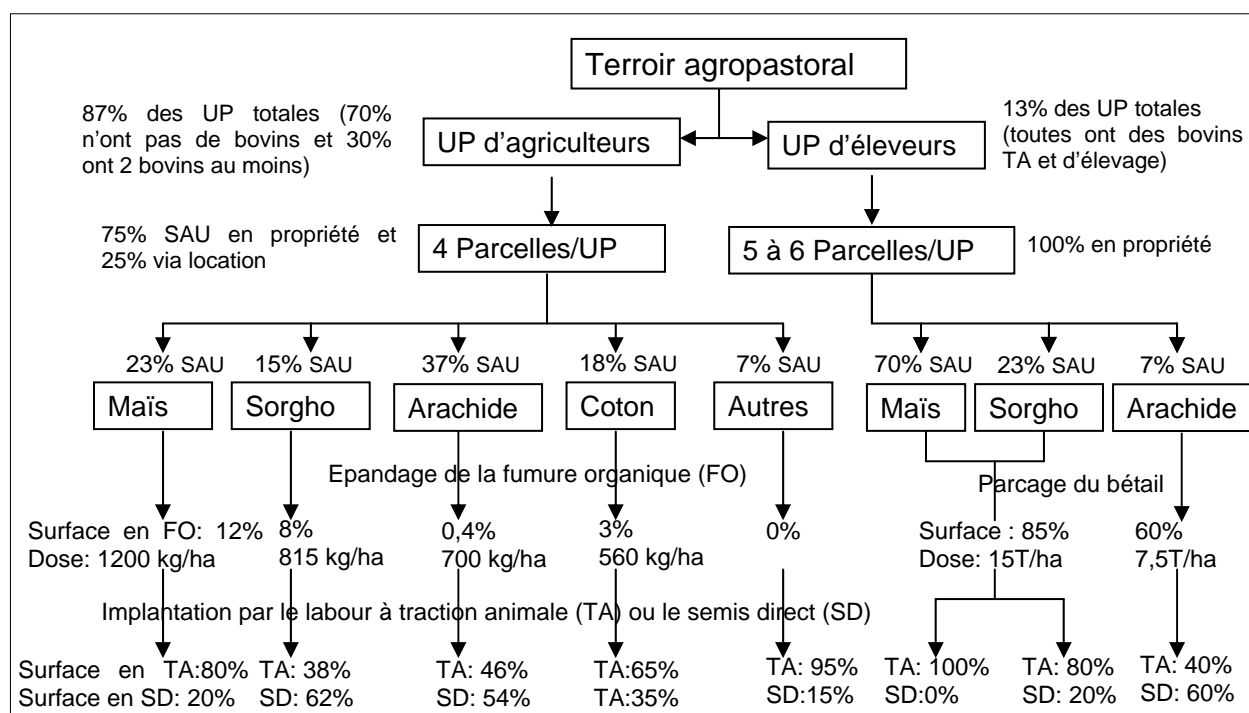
Terroir agropastoral

87% des UP totales (70% n'ont pas de bovins et 30% ont 2 bovins au moins)

UP d'agriculteurs

UP d'éleveurs

13% des UP totales (toutes ont des bovins TA et d'élevage)

75% SAU en propriété et 25% via location

4 Parcelles/UP

5 à 6 Parcelles/UP

100% en propriété

23% SAU
Maïs

15% SAU
Sorgho

37% SAU
Arachide

18% SAU
Coton

7% SAU
Autres

70% SAU
Maïs

23% SAU
Sorgho

7% SAU
Arachide

Epandage de la fumure organique (FO)

Parcage du bétail

Surface en FO: 12%
Dose: 1200 kg/ha

8%
815 kg/ha

0,4%
700 kg/ha

3%
560 kg/ha

0%

Surface : 85%
Dose: 15T/ha

60%
7,5T/ha

Implantation par le labour à traction animale (TA) ou le semis direct (SD)

Surface en TA:80%
Surface en SD: 20%

TA: 38%
SD: 62%

TA: 46%
SD: 54%

TA:65%
TA:35%

TA: 95%
SD:15%

TA: 100%
SD:0%

TA: 80%
SD: 20%

TA: 40%
SD: 60%